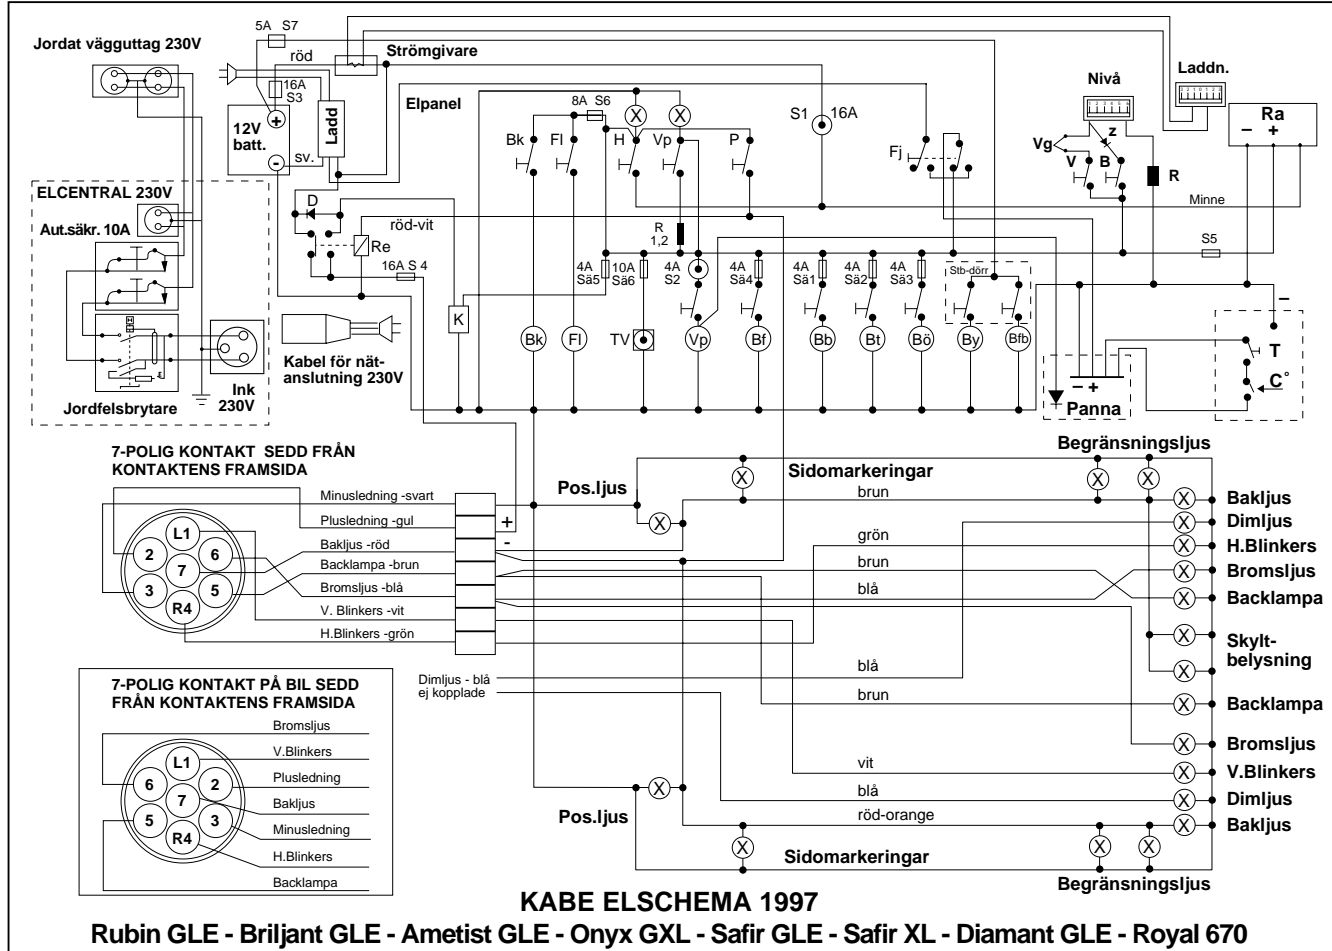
Jordat vägguttag 230V

5A S7
röd
Strömgivare
16A S3
12V batt.
Ladd
sv.
Elpanel
8A S6
Bk
Fl
H
Vp
P
S1
16A
Fj
Nivå
Laddn.
Ra
– +
Vg
V
B
z
R
Minne
S5

ELCENTRAL 230V
Aut.säkr. 10A
D
röd-vit
Re
16A S 4
R 1,2
4A Sä5
10A Sä6
4A S2
4A Sä4
4A Sä1
4A Sä2
4A Sä3
Stb-dörr
K
Bk
Fl
TV
Vp
Bf
Bb
Bt
Bö
By
Bfb
Kabel för nätanslutning 230V
Ink 230V
Jordfelsbrytare
– +
Panna
T
C°
–

7-POLIG KONTAKT SEDD FRÅN KONTAKTENS FRAMSIDA
L1
2
6
7
3
5
R4
Minusledning -svart
Plusledning -gul
Bakljus -röd
Backlampa -brun
Bromsljus -blå
V. Blinkers -vit
H.Blinkers -grön
+
-
Pos.ljus
Sidomarkeringar
Begränsningsljus
brun
grön
brun
blå
Bakljus
Dimljus
H.Blinkers
Bromsljus
Backlampa
Skyltbelysning
blå
brun
Backlampa
Bromsljus
Dimljus - blå ej kopplade
vit
V.Blinkers
blå
Dimljus
röd-orange
Bakljus
Pos.ljus
Sidomarkeringar
Begränsningsljus

7-POLIG KONTAKT PÅ BIL SEDD FRÅN KONTAKTENS FRAMSIDA
L1
6
2
7
5
3
R4
Bromsljus
V.Blinkers
Plusledning
Bakljus
Minusledning
H.Blinkers
Backlampa

KABE ELSCHEMA 1997
Rubin GLE - Briljant GLE - Ametist GLE - Onyx GXL - Safir GLE - Safir XL - Diamant GLE - Royal 670